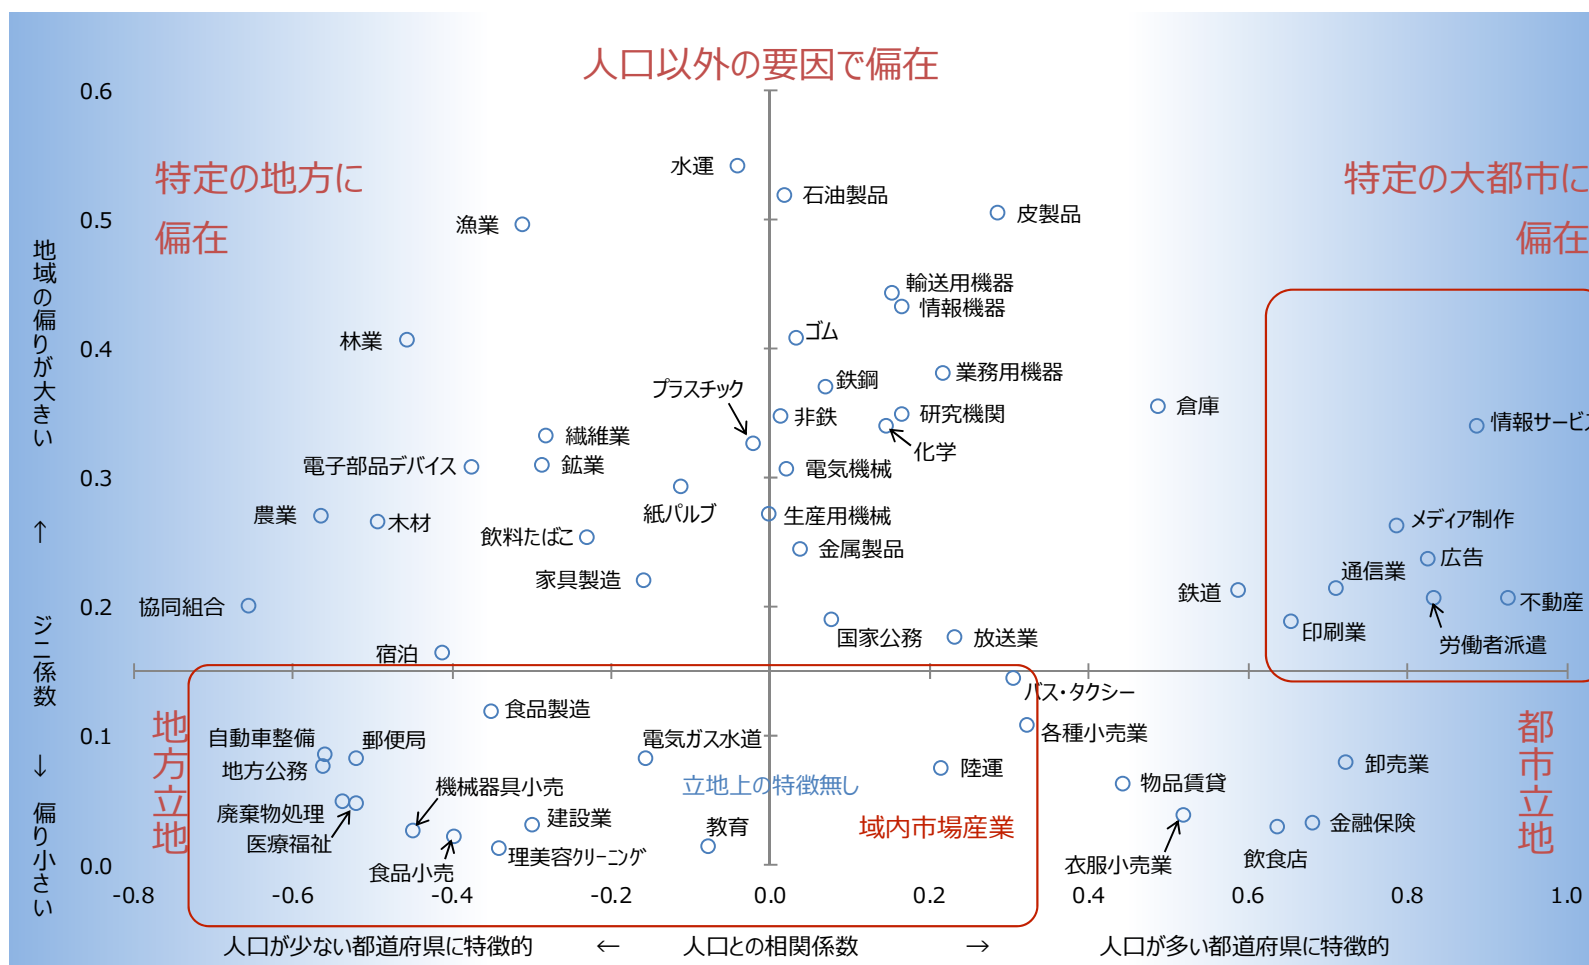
人口以外の要因で偏在

特定の地方に偏在

特定の大都市に偏在

0.6
0.5
0.4
0.3
0.2
0.1
0.0

地域の偏りが大きい ↑ ジニ係数 ↓ 偏り小さい

水運
石油製品
皮製品
漁業
輸送用機器
情報機器
ゴム
林業
業務用機器
鉄鋼
プラスチック
非鉄
研究機関
倉庫
繊維業
化学
情報サービス
電子部品デバイス
鉱業
電気機械
農業
木材
紙パルプ
生産用機械
メディア制作
飲料たばこ
金属製品
広告
家具製造
通信業
鉄道
協同組合
不動産
印刷業
国家公務
放送業
労働者派遣
宿泊
バス・タクシー
食品製造
各種小売業
自動車整備
郵便局
電気ガス水道
地方公務
陸運
卸売業
機械器具小売
立地上の特徴無し
物品賃貸
廃棄物処理
建設業
医療福祉
教育
域内市場産業
金融保険
食品小売
理美容クリーニング
衣服小売業
飲食店

地方立地

都市立地

-0.8
-0.6
-0.4
-0.2
0.0
0.2
0.4
0.6
0.8
1.0

人口が少ない都道府県に特徴的　←　人口との相関係数　→　人口が多い都道府県に特徴的